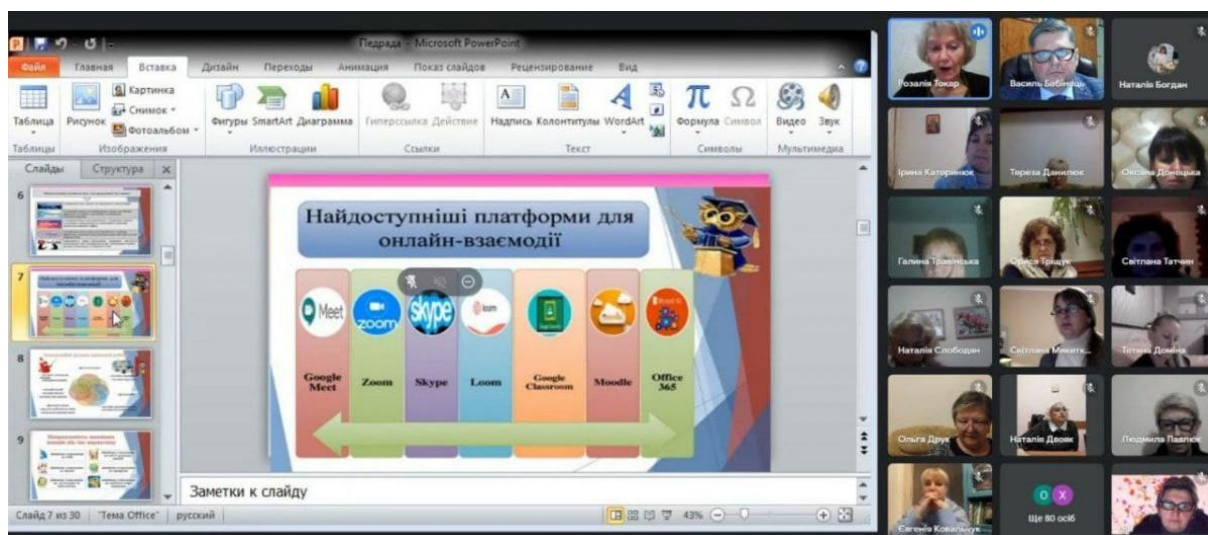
Педрада - Microsoft PowerPoint

Файл | Главная | Вставка | Дизайн | Переходы | Анимация | Показ слайдов | Рецензирование | Вид

Таблица | Рисунок | Картинка | Снимок | Фотоальбом | Фигуры | SmartArt | Диаграмма | Гиперссылка | Действие | Надпись | Колонтитулы | WordArt | Формула | Символ | Видео | Звук

Таблицы | Изображения | Иллюстрации | Ссылки | Текст | Символы | Мультимедиа

Слайды | Структура

6
7
8
9

Найдоступніші платформи для онлайн-взаємодії

Meet
zoom
skype
loom

Google Meet | Zoom | Skype | Loom | Google Classroom | Moodle | Office 365

Заметки к слайду

Слайд 7 из 30 | "Тема Office" | русский | 43%

Розалія Токар
Василь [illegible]
Наталія Богдан
Ірина Катеринюк
Тереза Данилюк
Оксана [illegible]
Галина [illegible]
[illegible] Трищук
Світлана Татчин
Наталія Слободян
Світлана Микитк...
Тетяна Домина
Ольга Друк
Наталія Двояк
Людмила Павлюк
Євгенія Ковальчук
Ще 80 осіб